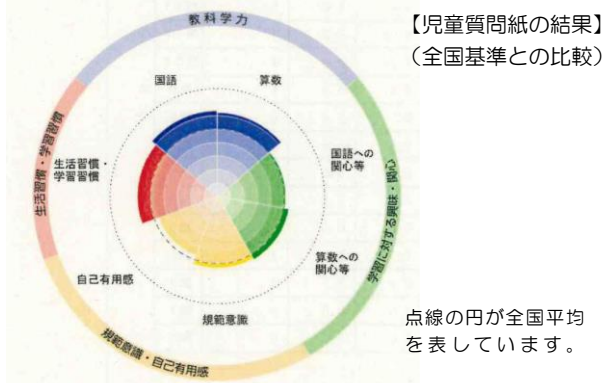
【児童質問紙の結果】
（全国基準との比較）

教科学力

国語

算数

国語への関心等

学習に対する興味・関心

算数への関心等

規範意識

規範意識・自己有用感

自己有用感

生活習慣・学習習慣

生活習慣・学習習慣

点線の円が全国平均を表しています。